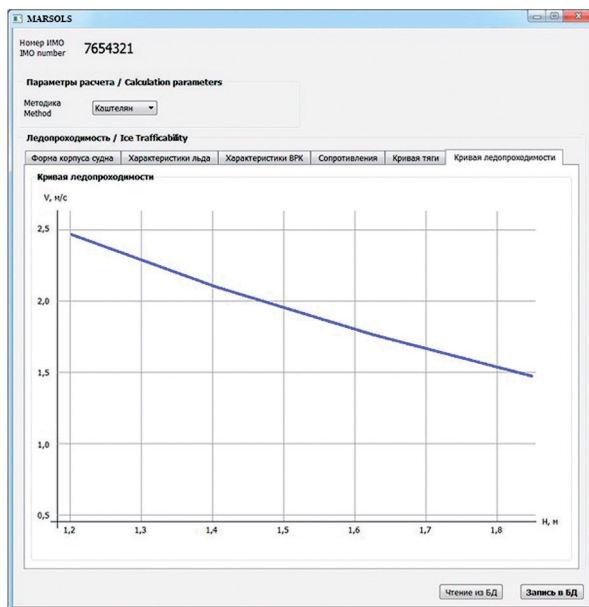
MARSOLS

Номер ИМО
IMO number 7654321

Параметры расчета / Calculation parameters

Методика
Method Коштелян

Ледопроходимость / Ice Trafficability

Форма корпуса судна | Характеристики льда | Характеристики ВРК | Сопротивления | Кривая тяги | Кривая ледопроходимости

Кривая ледопроходимости

V, м/с

2,5

2,0

1,5

1,0

0,5

1,2 1,3 1,4 1,5 1,6 1,7 1,8 H, м

Чтение из БД Запись в БД